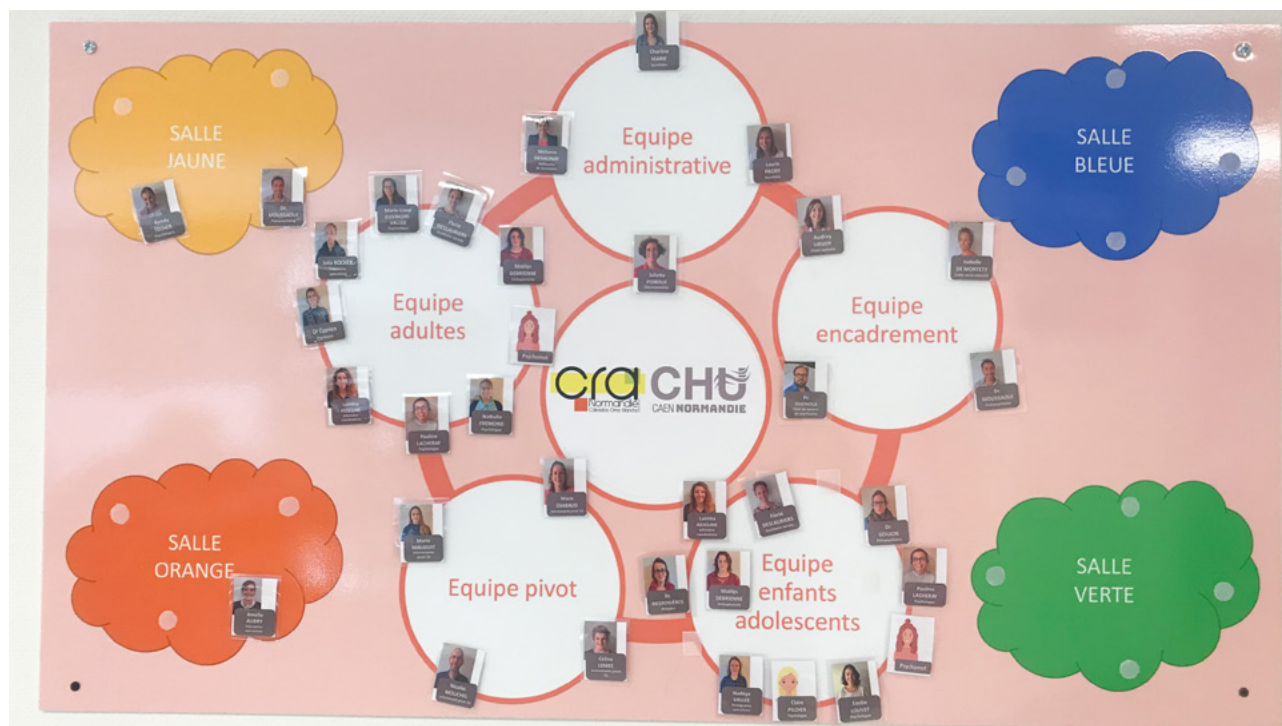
SALLE JAUNE

SALLE BLEUE

SALLE ORANGE

SALLE VERTE

Equipe administrative

Equipe adultes

Equipe encadrement

Equipe pivot

Equipe enfants adolescents

cra Normandie Calvados Orne Manche

CHU CAEN NORMANDIE

Charline MARIE

Laura PACEY

Audrey LIEVOT

Isabelle DE MONTETY

Dr BROCHARD

Dr MOUSSAOUI

Dr GOUJON

Pauline LACHEVRE

Psychologue

Claire PILCHEN

Elodie LOUVET

Psychologue

Dr BEDDAOUREN

Dr MOUSSAOUI

Psychologue

Juliette PORQUET

Psychologue

Pauline LACHEVRE

Psychologue

Nathalie FRÉMOND

Psychologue

Dr Damien DUBOIS

Julie ROCHER

Marie ANDRÉ

Psychologue